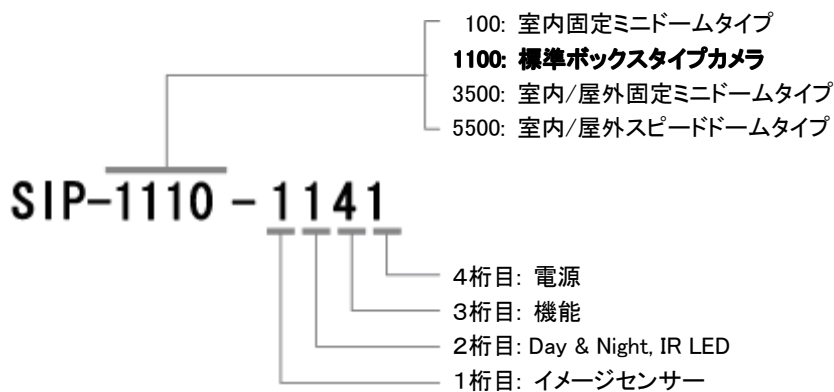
100: 室内固定ミニドームタイプ
1100: 標準ボックスタイプカメラ
3500: 室内/屋外固定ミニドームタイプ
5500: 室内/屋外スピードドームタイプ

SIP-1110 - 1141

4桁目: 電源
3桁目: 機能
2桁目: Day & Night, IR LED
1桁目: イメージセンサー